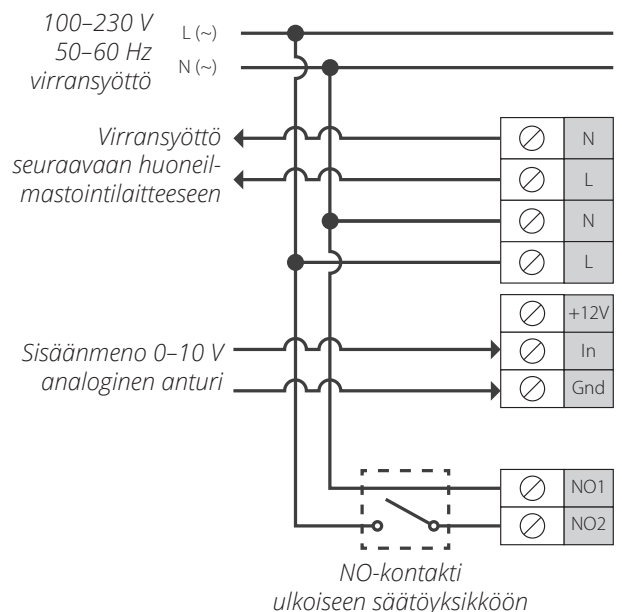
100–230 V
50–60 Hz
virransyöttö

L (~)
N (~)

Virransyöttö seuraavaan huoneilmastointilaitteeseen

N
L
N
L

+12V
In
Gnd

Sisäänmeno 0–10 V
analoginen anturi

NO1
NO2

NO-kontakti
ulkoiseen säätöyksikköön